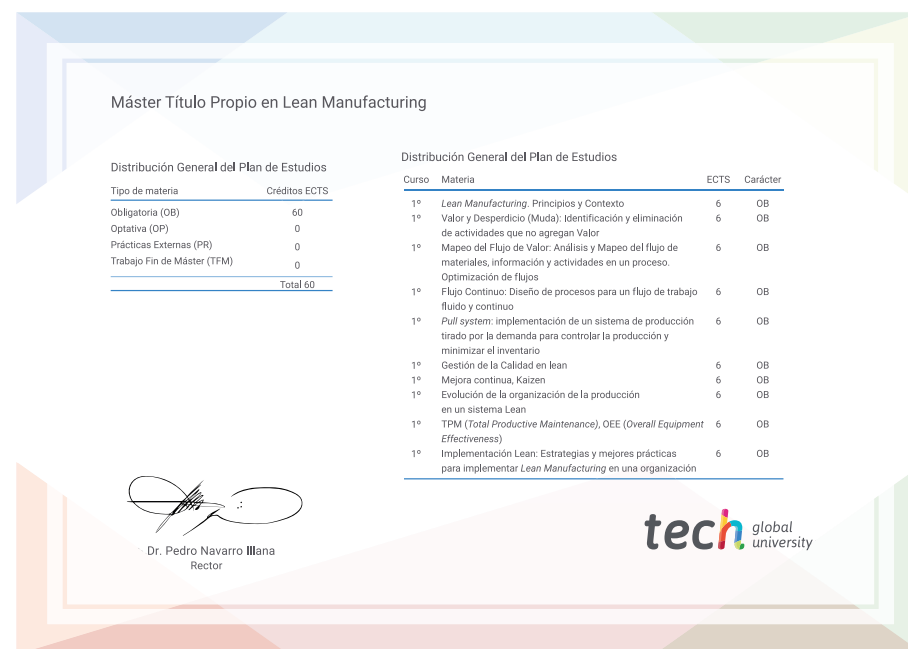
Máster Título Propio en Lean Manufacturing

Distribución General del Plan de Estudios

| Tipo de materia | Créditos ECTS |
|---|---|
| Obligatoria (OB) | 60 |
| Optativa (OP) | 0 |
| Prácticas Externas (PR) | 0 |
| Trabajo Fin de Máster (TFM) | 0 |
| | Total 60 |

Distribución General del Plan de Estudios

| Curso | Materia | ECTS | Carácter |
|---|---|---|---|
| 1º | *Lean Manufacturing*. Principios y Contexto | 6 | OB |
| 1º | Valor y Desperdicio (Muda): Identificación y eliminación de actividades que no agregan Valor | 6 | OB |
| 1º | Mapeo del Flujo de Valor: Análisis y Mapeo del flujo de materiales, información y actividades en un proceso. Optimización de flujos | 6 | OB |
| 1º | Flujo Continuo: Diseño de procesos para un flujo de trabajo fluido y continuo | 6 | OB |
| 1º | *Pull system*: implementación de un sistema de producción tirado por la demanda para controlar la producción y minimizar el inventario | 6 | OB |
| 1º | Gestión de la Calidad en lean | 6 | OB |
| 1º | Mejora continua, Kaizen | 6 | OB |
| 1º | Evolución de la organización de la producción en un sistema Lean | 6 | OB |
| 1º | TPM (*Total Productive Maintenance*), OEE (*Overall Equipment Effectiveness*) | 6 | OB |
| 1º | Implementación Lean: Estrategias y mejores prácticas para implementar *Lean Manufacturing* en una organización | 6 | OB |

Dr. Pedro Navarro Illana
Rector

tech global university